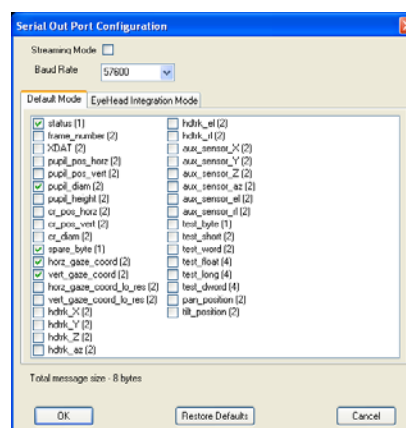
Serial Out Port Configuration

Streaming Mode

Baud Rate 57600

Default Mode | EyeHead Integration Mode

status (1)
frame_number (2)
XDAT (2)
pupil_pos_horz (2)
pupil_pos_vert (2)
pupil_diam (2)
pupil_height (2)
cr_pos_horz (2)
cr_pos_vert (2)
cr_diam (2)
spare_byte (1)
horz_gaze_coord (2)
vert_gaze_coord (2)
horz_gaze_coord_lo_res (2)
vert_gaze_coord_lo_res (2)
hdtrk_X (2)
hdtrk_Y (2)
hdtrk_Z (2)
hdtrk_az (2)

hdtrk_el (2)
hdtrk_rl (2)
aux_sensor_X (2)
aux_sensor_Y (2)
aux_sensor_Z (2)
aux_sensor_az (2)
aux_sensor_el (2)
aux_sensor_rl (2)
test_byte (1)
test_short (2)
test_word (2)
test_float (4)
test_long (4)
test_dword (4)
pan_position (2)
tilt_position (2)

Total message size - 8 bytes

OK | Restore Defaults | Cancel